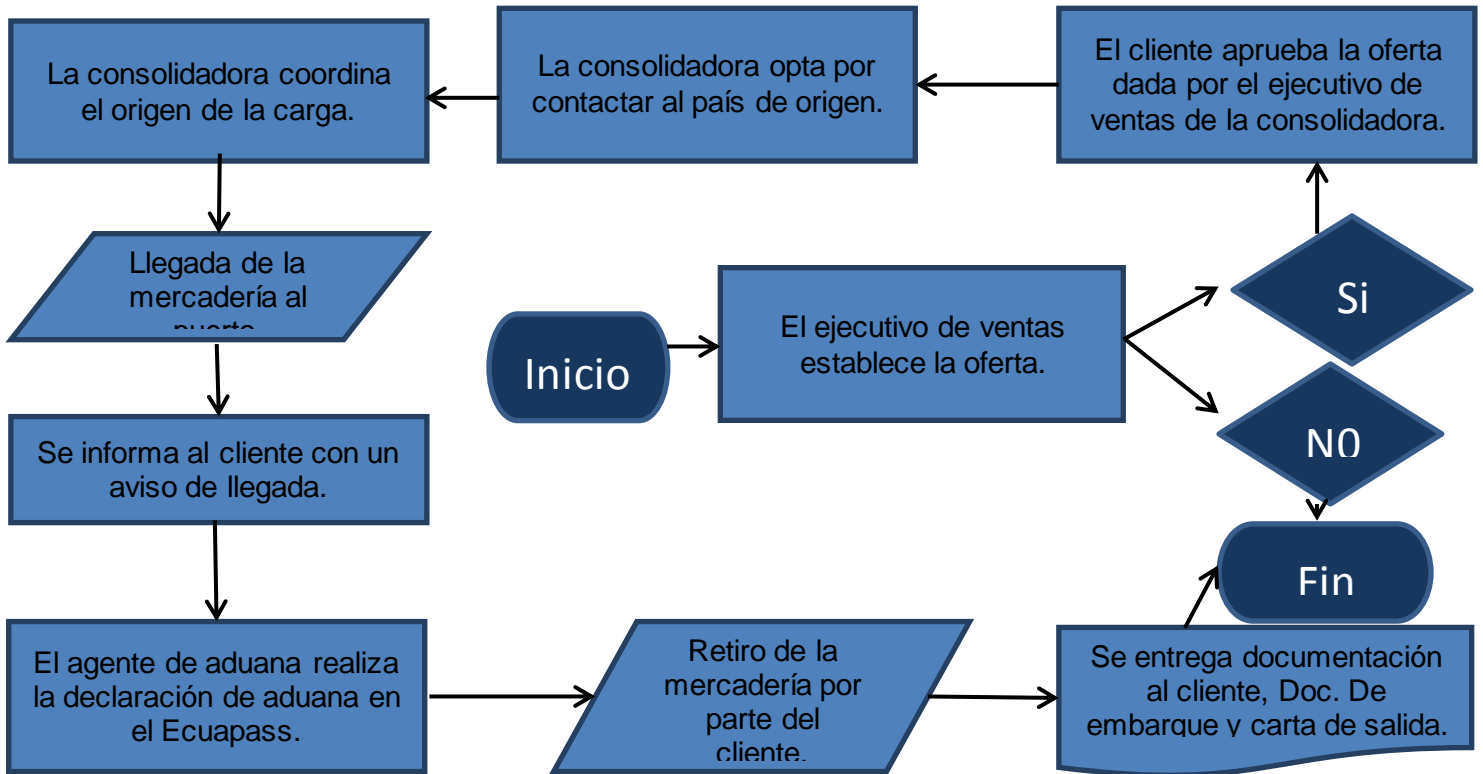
La consolidadora coordina el origen de la carga.

La consolidadora opta por contactar al país de origen.

El cliente aprueba la oferta dada por el ejecutivo de ventas de la consolidadora.

Llegada de la mercadería al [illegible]

Inicio

El ejecutivo de ventas establece la oferta.

Si

N0

Se informa al cliente con un aviso de llegada.

Fin

El agente de aduana realiza la declaración de aduana en el Ecuapass.

Retiro de la mercadería por parte del cliente.

Se entrega documentación al cliente, Doc. De embarque y carta de salida.